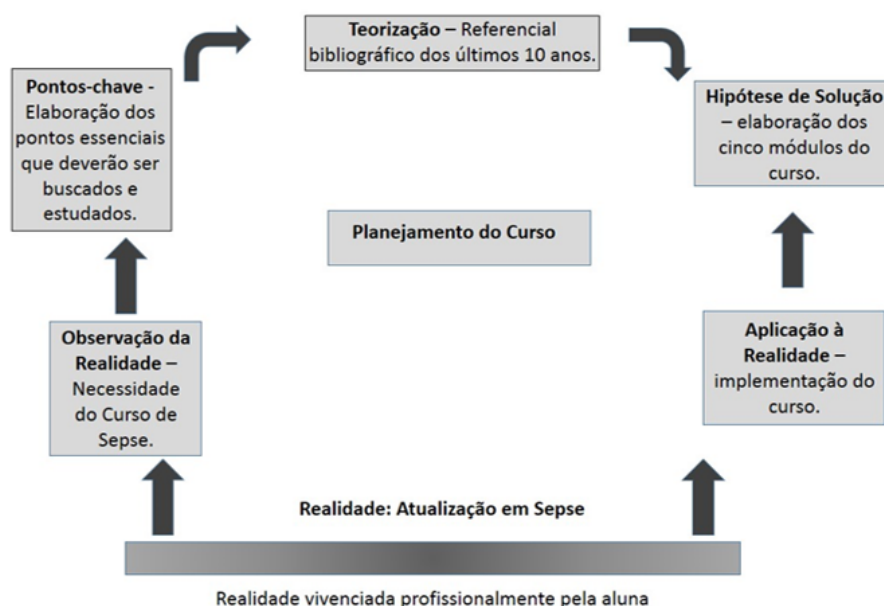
Teorização – Referencial bibliográfico dos últimos 10 anos.

Pontos-chave - Elaboração dos pontos essenciais que deverão ser buscados e estudados.

Hipótese de Solução – elaboração dos cinco módulos do curso.

Planejamento do Curso

Observação da Realidade – Necessidade do Curso de Sepse.

Aplicação à Realidade – implementação do curso.

Realidade: Atualização em Sepse

Realidade vivenciada profissionalmente pela aluna